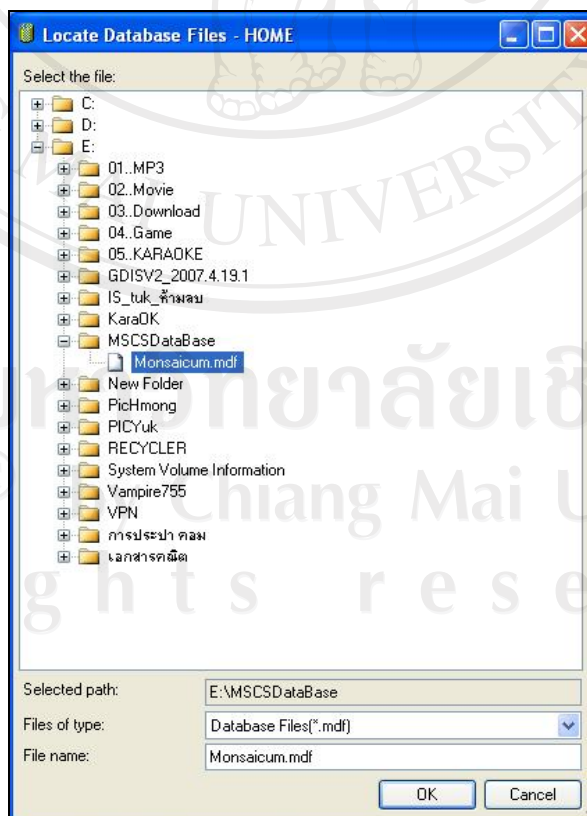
Locate Database Files - HOME

Select the file:

C:
D:
E:
01..MP3
02..Movie
03..Download
04..Game
05..KARAOKE
GDISV2_2007.4.19.1
IS_tuk_ห้ามลบ
KaraOK
MSCSDataBase
Monsaicum.mdf
New Folder
PicHmong
PICYuk
RECYCLER
System Volume Information
Vampire755
VPN
การประปา คอม
เอกสารคณิต

UNIVERSITY
มหาวิทยาลัยเชียงใหม่
Chiang Mai U
g h t s r e s e

Selected path: E:\MSCSDataBase
Files of type: Database Files(*.mdf)
File name: Monsaicum.mdf
OK
Cancel